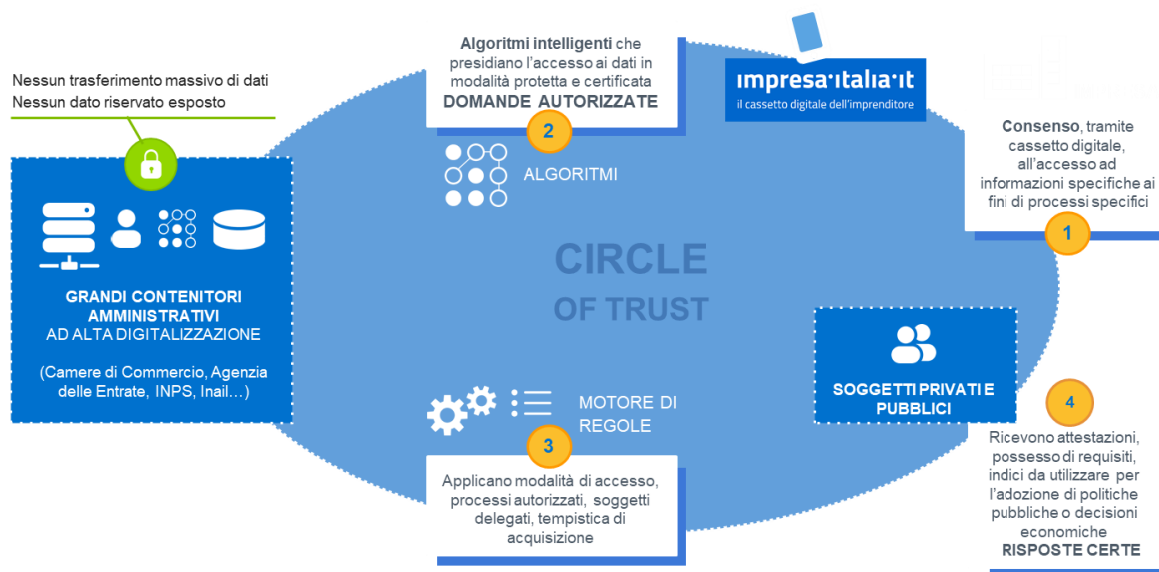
Nessun trasferimento massivo di dati
Nessun dato riservato esposto

GRANDI CONTENITORI AMMINISTRATIVI
AD ALTA DIGITALIZZAZIONE

(Camere di Commercio, Agenzia delle Entrate, INPS, Inail…)

Algoritmi intelligenti che presidiano l'accesso ai dati in modalità protetta e certificata
DOMANDE AUTORIZZATE

2

ALGORITMI

CIRCLE
OF TRUST

MOTORE DI REGOLE

3

Applicano modalità di accesso, processi autorizzati, soggetti delegati, tempistica di acquisizione

impresa·italia·it
il cassetto digitale dell'imprenditore

Consenso, tramite cassetto digitale, all'accesso ad informazioni specifiche ai fini di processi specifici

1

SOGGETTI PRIVATI E PUBBLICI

4

Ricevono attestazioni, possesso di requisiti, indici da utilizzare per l'adozione di politiche pubbliche o decisioni economiche
RISPOSTE CERTE